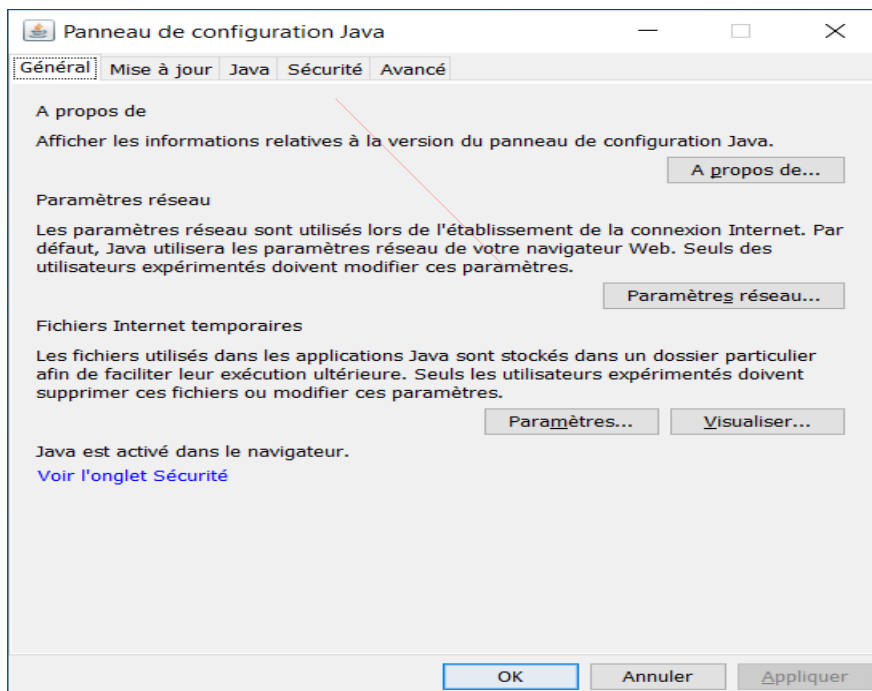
Panneau de configuration Java

Général | Mise à jour | Java | Sécurité | Avancé

A propos de

Afficher les informations relatives à la version du panneau de configuration Java.

A propos de...

Paramètres réseau

Les paramètres réseau sont utilisés lors de l'établissement de la connexion Internet. Par défaut, Java utilisera les paramètres réseau de votre navigateur Web. Seuls des utilisateurs expérimentés doivent modifier ces paramètres.

Paramètres réseau...

Fichiers Internet temporaires

Les fichiers utilisés dans les applications Java sont stockés dans un dossier particulier afin de faciliter leur exécution ultérieure. Seuls les utilisateurs expérimentés doivent supprimer ces fichiers ou modifier ces paramètres.

Paramètres... | Visualiser...

Java est activé dans le navigateur.

Voir l'onglet Sécurité

OK | Annuler | Appliquer